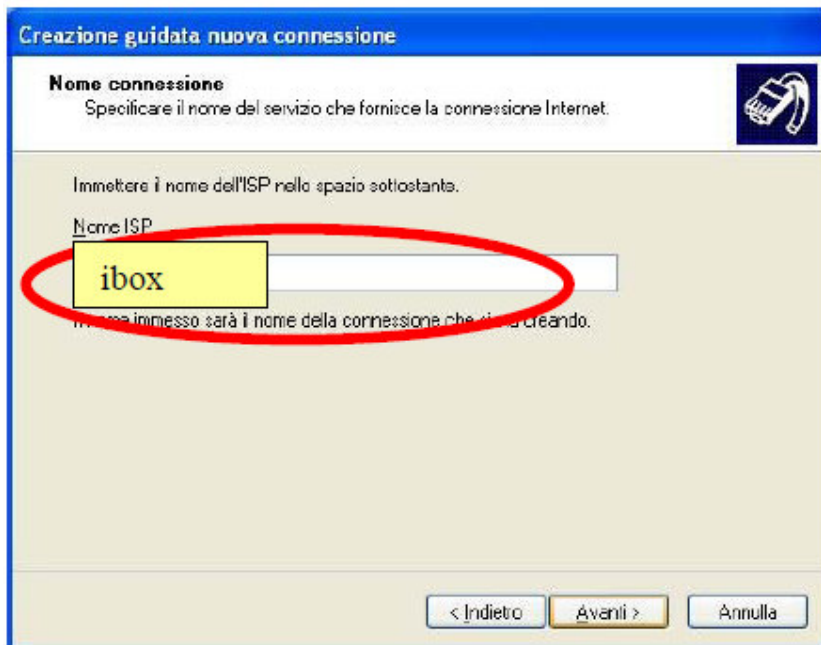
Creazione guidata nuova connessione

Nome connessione
Specificare il nome del servizio che fornisce la connessione Internet.

Immettere il nome dell'ISP nello spazio sottostante.

Nome ISP

ibox

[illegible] immesso sarà il nome della connessione che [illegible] creando.

< Indietro Avanti > Annulla